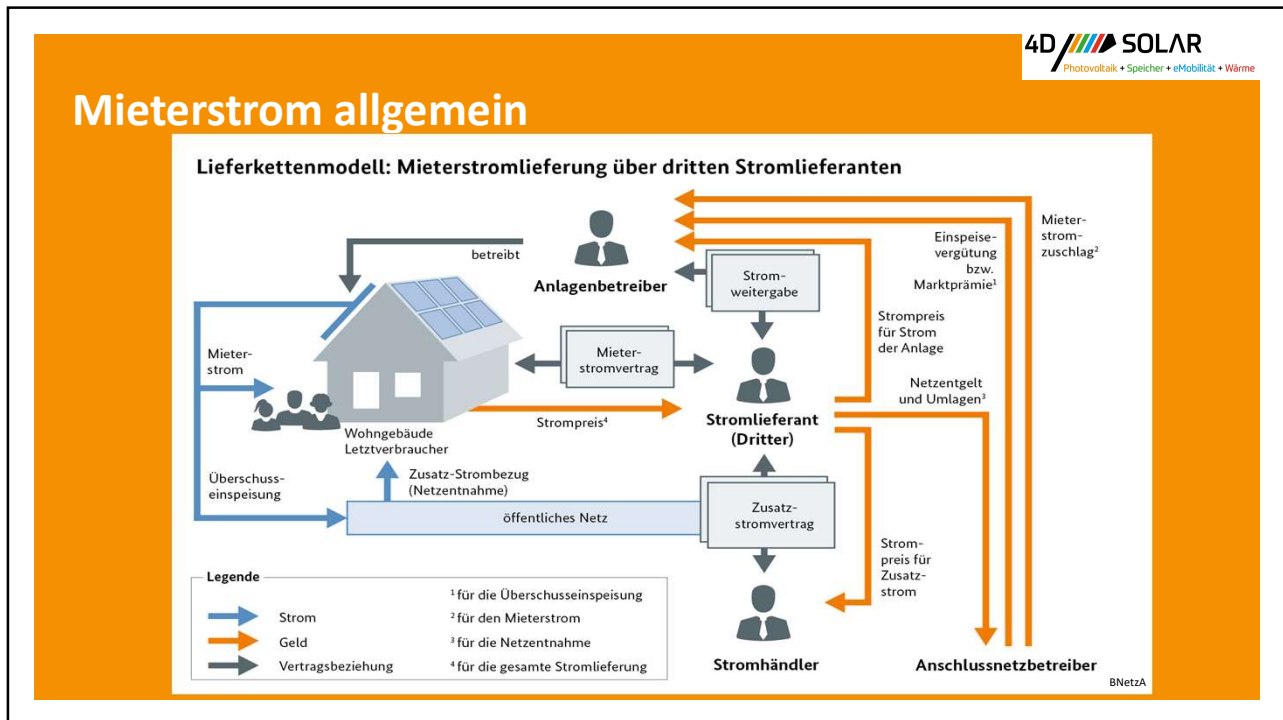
4D SOLAR
Photovoltaik + Speicher + eMobilität + Wärme

Mieterstrom allgemein

Lieferkettenmodell: Mieterstromlieferung über dritten Stromlieferanten

betreibt

Anlagenbetreiber

Stromweitergabe

Mieterstromzuschlag²

Einspeisevergütung bzw. Marktprämie¹

Strompreis für Strom der Anlage

Mieterstrom

Mieterstromvertrag

Netzentgelt und Umlagen³

Strompreis⁴

Stromlieferant (Dritter)

Wohngebäude Letztverbraucher

Überschusseinspeisung

Zusatz-Strombezug (Netzentnahme)

öffentliches Netz

Zusatzstromvertrag

Strompreis für Zusatzstrom

Legende

Strom

Geld

Vertragsbeziehung

¹ für die Überschusseinspeisung

² für den Mieterstrom

³ für die Netzentnahme

⁴ für die gesamte Stromlieferung

Stromhändler

Anschlussnetzbetreiber

BNetzA